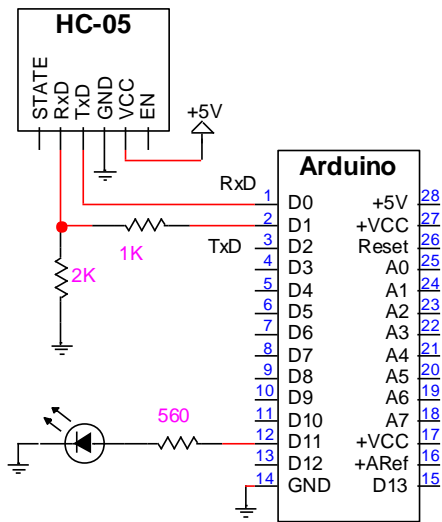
HC-05

STATE
RxD
TxD
GND
VCC
EN

+5V

Arduino

RxD
TxD
1K
2K
560

1 D0
2 D1
3 D2
4 D3
5 D4
6 D5
7 D6
8 D7
9 D8
10 D9
11 D10
12 D11
13 D12
14 GND

+5V 28
+VCC 27
Reset 26
A0 25
A1 24
A2 23
A3 22
A4 21
A5 20
A6 19
A7 18
+VCC 17
+ARef 16
D13 15